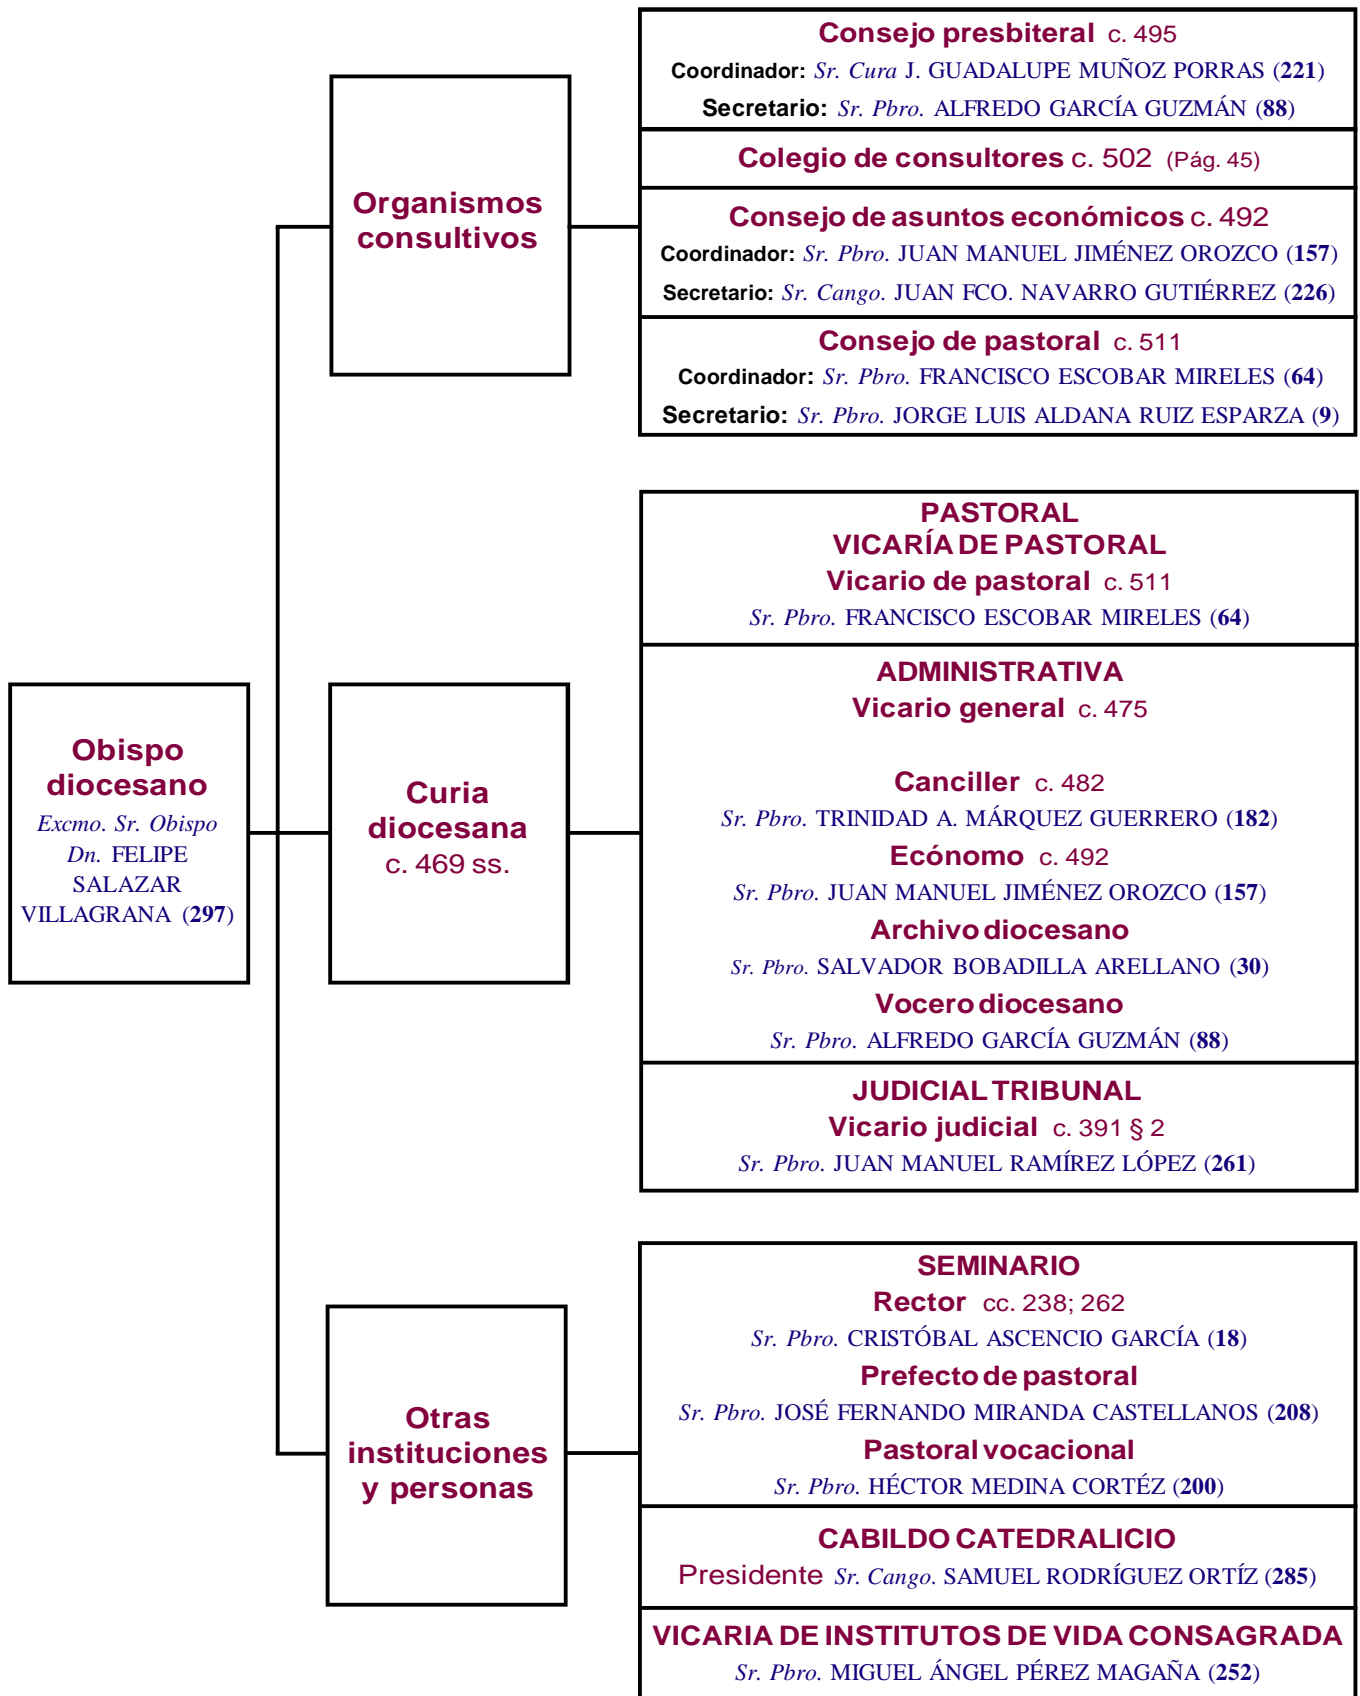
Obispo diocesano
Excmo. Sr. Obispo Dn. FELIPE SALAZAR VILLAGRANA (297)

Organismos consultivos

Consejo presbiteral c. 495
Coordinador: Sr. Cura J. GUADALUPE MUÑOZ PORRAS (221)
Secretario: Sr. Pbro. ALFREDO GARCÍA GUZMÁN (88)

Colegio de consultores c. 502 (Pág. 45)

Consejo de asuntos económicos c. 492
Coordinador: Sr. Pbro. JUAN MANUEL JIMÉNEZ OROZCO (157)
Secretario: Sr. Cango. JUAN FCO. NAVARRO GUTIÉRREZ (226)

Consejo de pastoral c. 511
Coordinador: Sr. Pbro. FRANCISCO ESCOBAR MIRELES (64)
Secretario: Sr. Pbro. JORGE LUIS ALDANA RUIZ ESPARZA (9)

Curia diocesana c. 469 ss.

PASTORAL
VICARÍA DE PASTORAL
Vicario de pastoral c. 511
Sr. Pbro. FRANCISCO ESCOBAR MIRELES (64)

ADMINISTRATIVA
Vicario general c. 475

Canciller c. 482
Sr. Pbro. TRINIDAD A. MÁRQUEZ GUERRERO (182)
Ecónomo c. 492
Sr. Pbro. JUAN MANUEL JIMÉNEZ OROZCO (157)
Archivo diocesano
Sr. Pbro. SALVADOR BOBADILLA ARELLANO (30)
Vocero diocesano
Sr. Pbro. ALFREDO GARCÍA GUZMÁN (88)

JUDICIAL TRIBUNAL
Vicario judicial c. 391 § 2
Sr. Pbro. JUAN MANUEL RAMÍREZ LÓPEZ (261)

Otras instituciones y personas

SEMINARIO
Rector cc. 238; 262
Sr. Pbro. CRISTÓBAL ASCENCIO GARCÍA (18)
Prefecto de pastoral
Sr. Pbro. JOSÉ FERNANDO MIRANDA CASTELLANOS (208)
Pastoral vocacional
Sr. Pbro. HÉCTOR MEDINA CORTÉZ (200)

CABILDO CATEDRALICIO
Presidente Sr. Cango. SAMUEL RODRÍGUEZ ORTÍZ (285)

VICARIA DE INSTITUTOS DE VIDA CONSAGRADA
Sr. Pbro. MIGUEL ÁNGEL PÉREZ MAGAÑA (252)